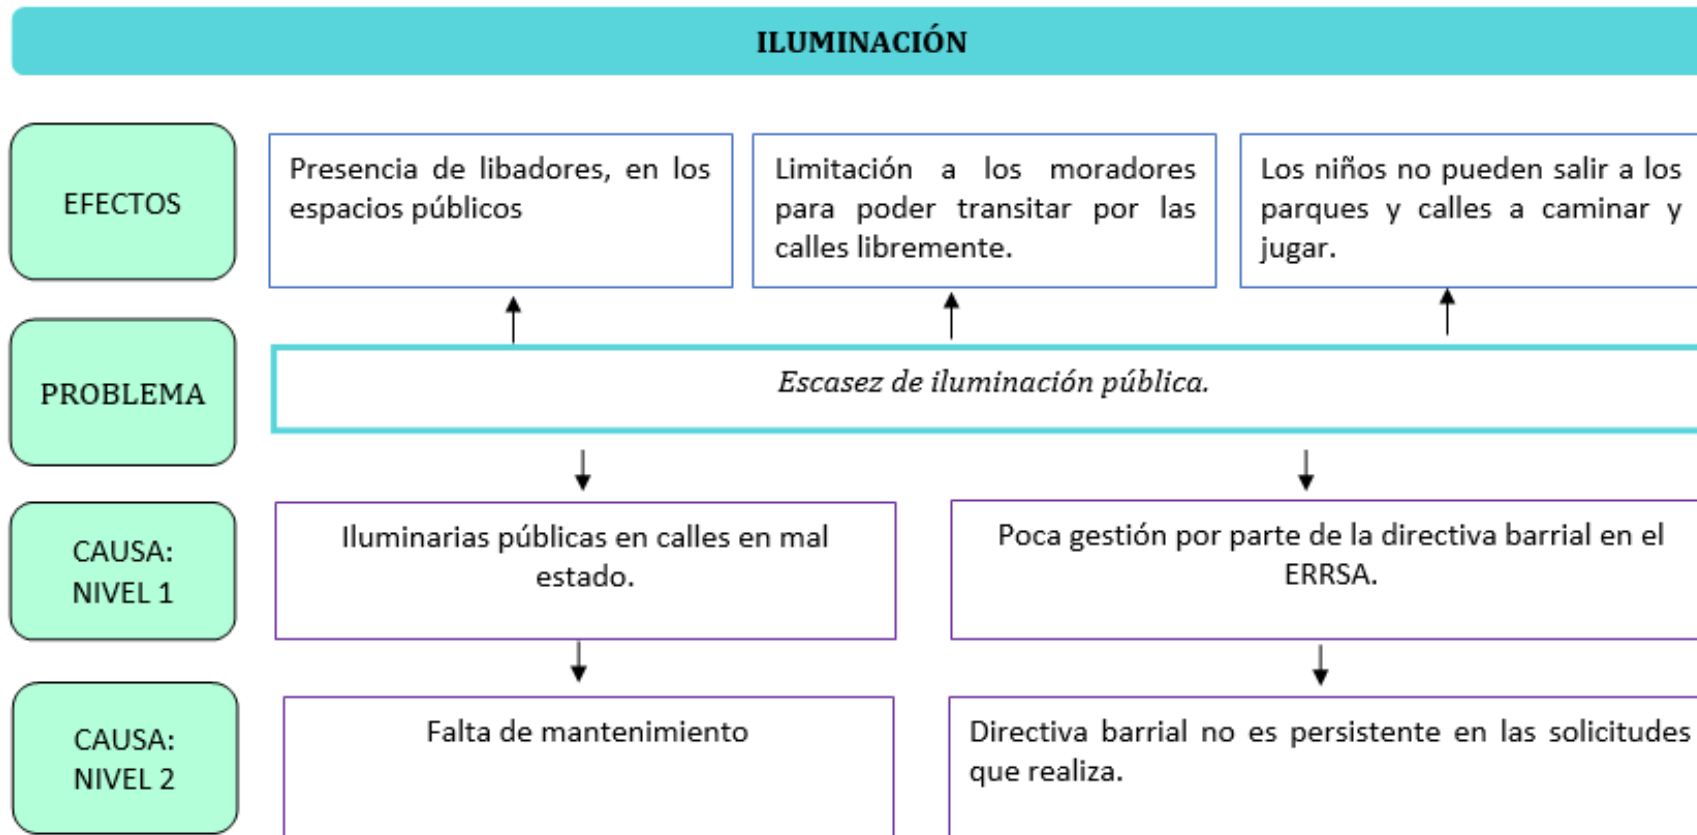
ILUMINACIÓN

EFECTOS

Presencia de libadores, en los espacios públicos

Limitación a los moradores para poder transitar por las calles libremente.

Los niños no pueden salir a los parques y calles a caminar y jugar.

PROBLEMA

Escasez de iluminación pública.

CAUSA: NIVEL 1

Iluminarias públicas en calles en mal estado.

Poca gestión por parte de la directiva barrial en el ERRSA.

CAUSA: NIVEL 2

Falta de mantenimiento

Directiva barrial no es persistente en las solicitudes que realiza.